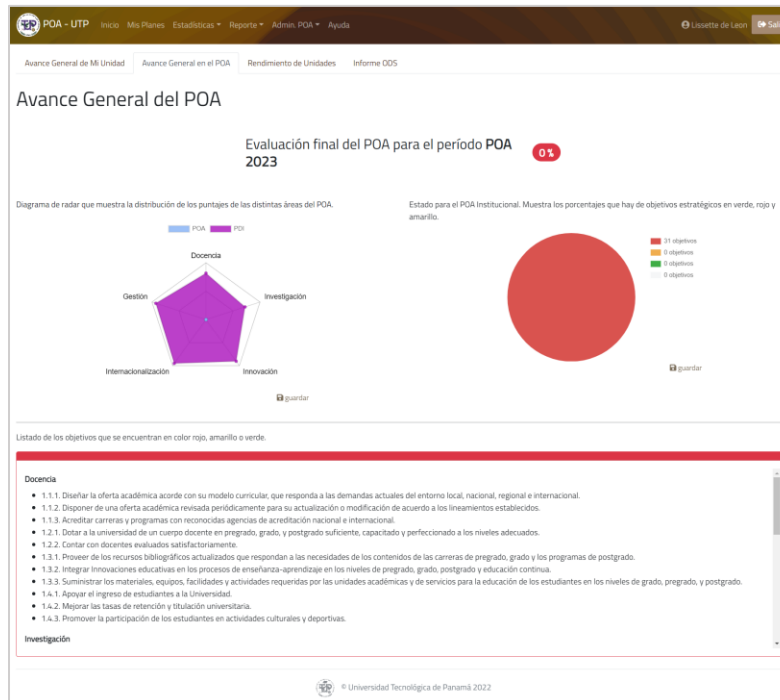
POA - UTP Inicio Mis Planes Estadísticas Reporte Admin. POA Ayuda

Lissette de Leon Sali

Avance General de Mi Unidad | Avance General en el POA | Rendimiento de Unidades | Informe ODS

Avance General del POA

Evaluación final del POA para el período **POA 2023**

0 %

Diagrama de radar que muestra la distribución de los puntajes de las distintas áreas del POA.

POA PDI

Docencia
Investigación
Innovación
Internacionalización
Gestión

guardar

Estado para el POA Institucional. Muestra los porcentajes que hay de objetivos estratégicos en verde, rojo y amarillo.

31 objetivos
0 objetivos
0 objetivos
0 objetivos

guardar

Listado de los objetivos que se encuentran en color rojo, amarillo o verde.

**Docencia**

- 1.1.1. Diseñar la oferta académica acorde con su modelo curricular, que responda a las demandas actuales del entorno local, nacional, regional e internacional.
- 1.1.2. Disponer de una oferta académica revisada periódicamente para su actualización o modificación de acuerdo a los lineamientos establecidos.
- 1.1.3. Acreditar carreras y programas con reconocidas agencias de acreditación nacional e internacional.
- 1.2.1. Dotar a la universidad de un cuerpo docente en pregrado, grado, y postgrado suficiente, capacitado y perfeccionado a los niveles adecuados.
- 1.2.2. Contar con docentes evaluados satisfactoriamente.
- 1.3.1. Proveer de los recursos bibliográficos actualizados que respondan a las necesidades de los contenidos de las carreras de pregrado, grado y los programas de postgrado.
- 1.3.2. Integrar Innovaciones educativas en los procesos de enseñanza-aprendizaje en los niveles de pregrado, grado, postgrado y educación continua.
- 1.3.3. Suministrar los materiales, equipos, facilidades y actividades requeridas por las unidades académicas y de servicios para la educación de los estudiantes en los niveles de grado, pregrado, y postgrado.
- 1.4.1. Apoyar el ingreso de estudiantes a la Universidad.
- 1.4.2. Mejorar las tasas de retención y titulación universitaria.
- 1.4.3. Promover la participación de los estudiantes en actividades culturales y deportivas.

**Investigación**

© Universidad Tecnológica de Panamá 2022